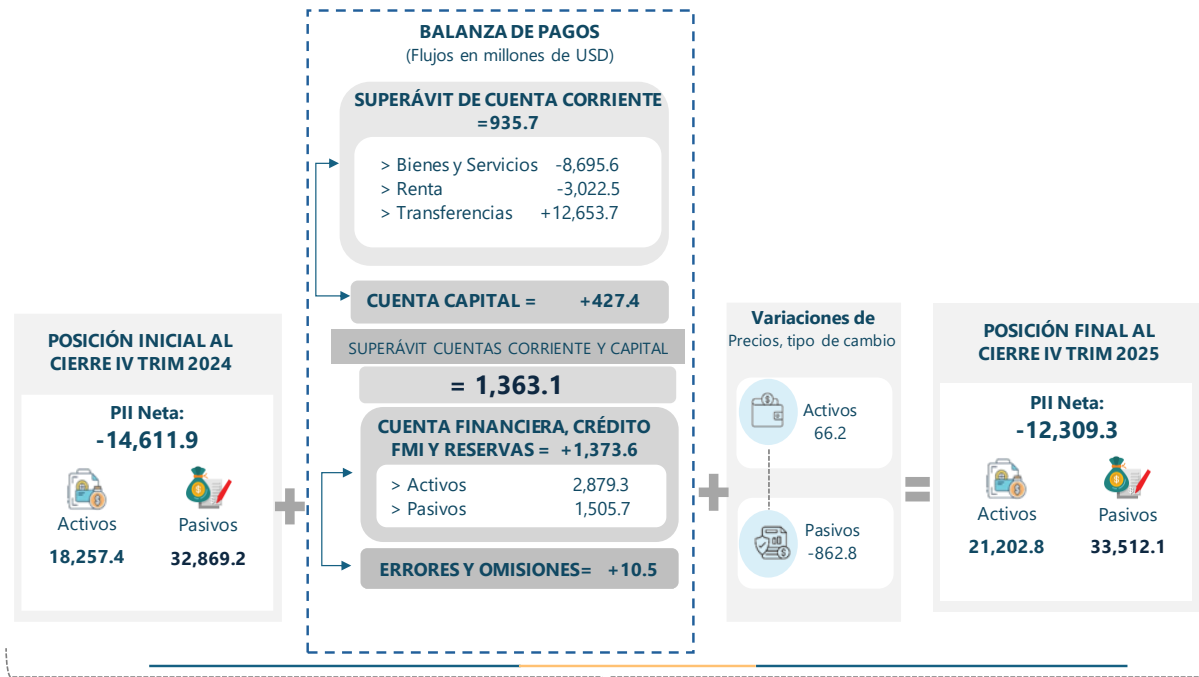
BALANZA DE PAGOS
(Flujos en millones de USD)

SUPERÁVIT DE CUENTA CORRIENTE =935.7

> Bienes y Servicios -8,695.6
> Renta -3,022.5
> Transferencias +12,653.7

CUENTA CAPITAL = +427.4

SUPERÁVIT CUENTAS CORRIENTE Y CAPITAL

= 1,363.1

CUENTA FINANCIERA, CRÉDITO FMI Y RESERVAS = +1,373.6

> Activos 2,879.3
> Pasivos 1,505.7

ERRORES Y OMISIONES= +10.5

POSICIÓN INICIAL AL CIERRE IV TRIM 2024

PII Neta:
-14,611.9

Activos
18,257.4

Pasivos
32,869.2

+

Variaciones de
Precios, tipo de cambio

Activos
66.2

Pasivos
-862.8

+

=

POSICIÓN FINAL AL CIERRE IV TRIM 2025

PII Neta:
-12,309.3

Activos
21,202.8

Pasivos
33,512.1